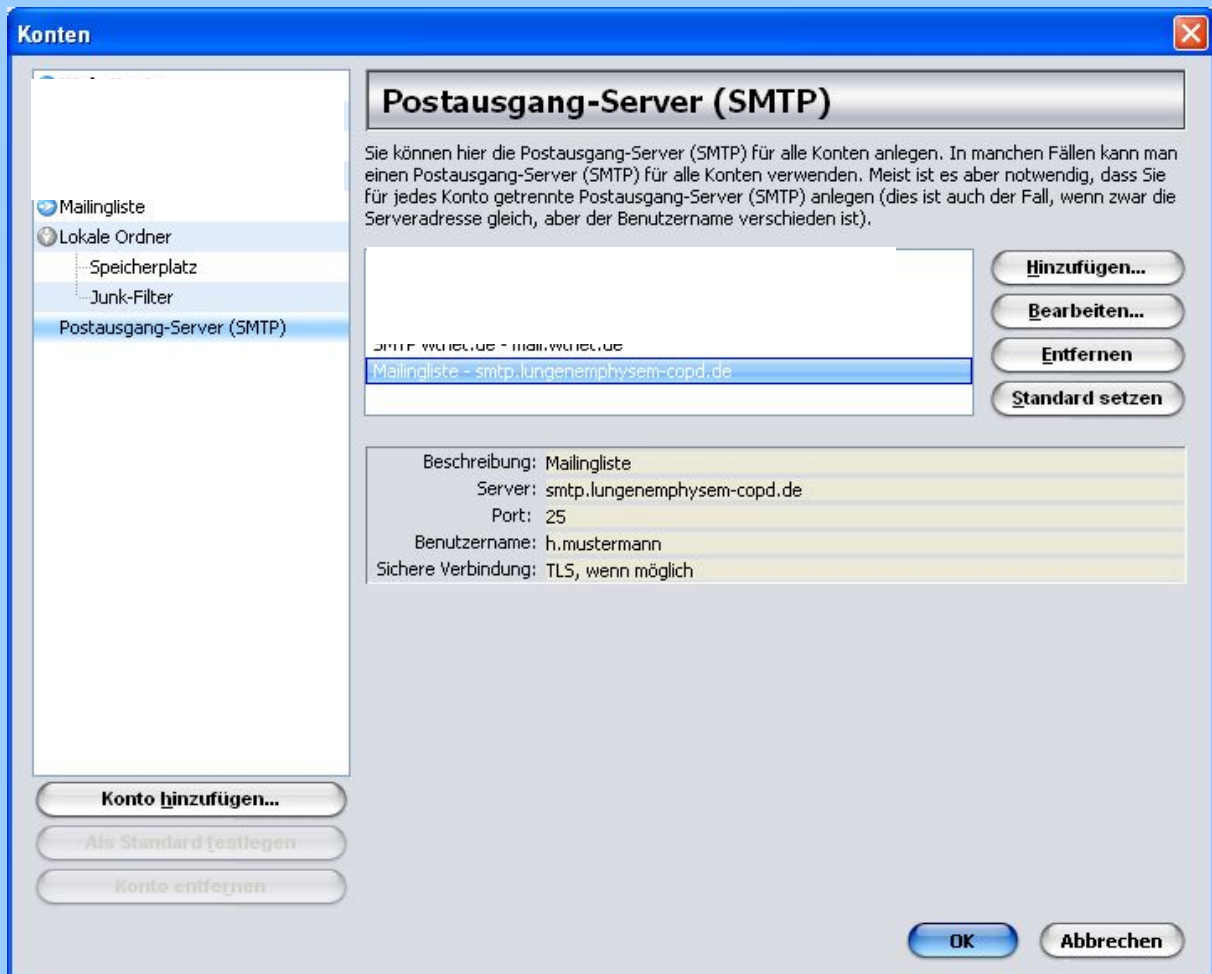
Konten

Mailingliste
Lokale Ordner
Speicherplatz
Junk-Filter
Postausgang-Server (SMTP)

Postausgang-Server (SMTP)

Sie können hier die Postausgang-Server (SMTP) für alle Konten anlegen. In manchen Fällen kann man einen Postausgang-Server (SMTP) für alle Konten verwenden. Meist ist es aber notwendig, dass Sie für jedes Konto getrennte Postausgang-Server (SMTP) anlegen (dies ist auch der Fall, wenn zwar die Serveradresse gleich, aber der Benutzername verschieden ist).

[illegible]
Mailingliste - smtp.lungenemphysem-copd.de

Hinzufügen...
Bearbeiten...
Entfernen
Standard setzen

Beschreibung: Mailingliste
Server: smtp.lungenemphysem-copd.de
Port: 25
Benutzername: h.mustermann
Sichere Verbindung: TLS, wenn möglich

Konto hinzufügen...
Als Standard festlegen
Konto entfernen

OK
Abbrechen